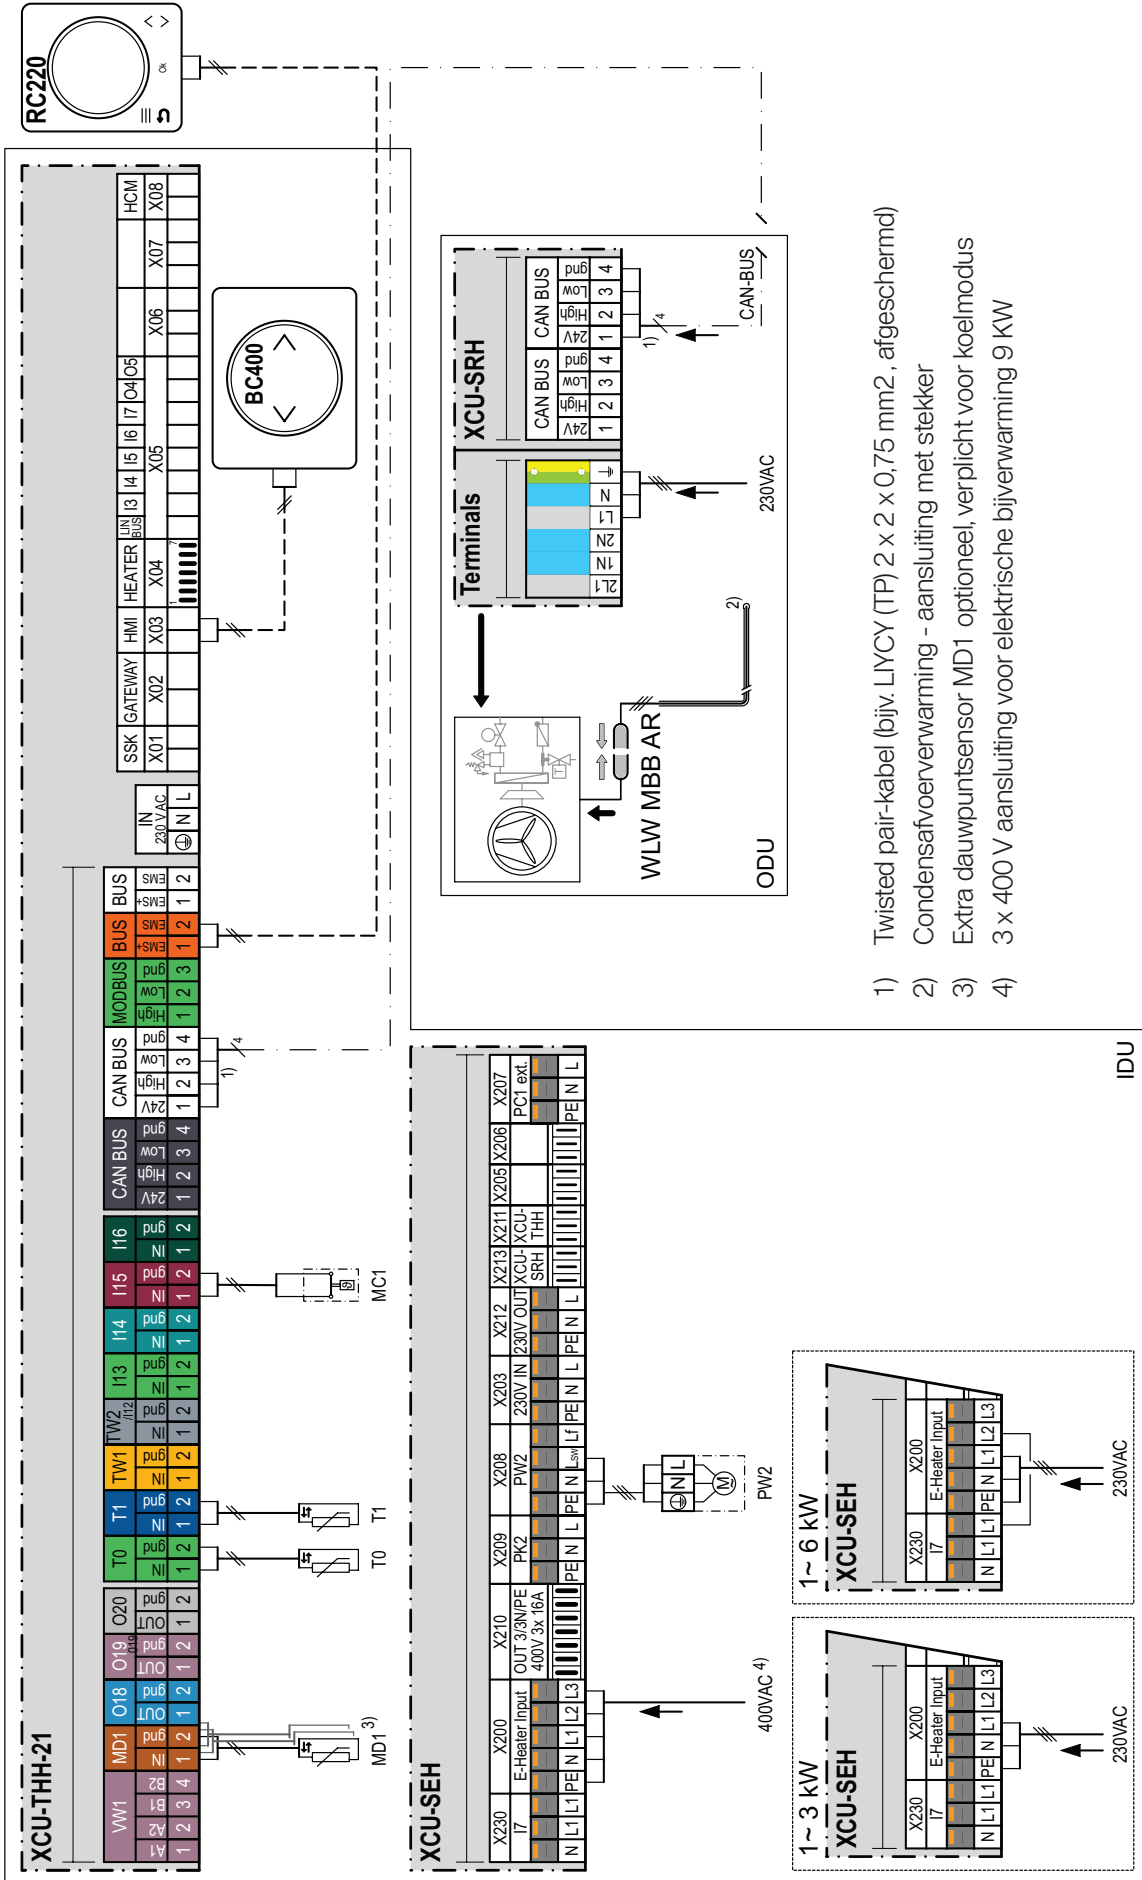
RC220

XCU-THH-21

HCM X08
X07
X06
O5 O4 I7 I6 I5 I4 I3 X05
LIN BUS
HEATER X04
HMI X03
GATEWAY X02
SSK X01

IN 230 VAC
L N ⏚

BC400

BUS
EMS+ EMS-
1 2
BUS
EMS+ EMS-
1 2
MODBUS
High Low Gnd
1 2 3
CAN BUS
24V High Low Gnd
1 2 3 4
CAN BUS
24V High Low Gnd
1 2 3 4
I16 NI Gnd 1 2
I15 NI Gnd 1 2
I14 NI Gnd 1 2
I13 NI Gnd 1 2
TW2 /I12 NI Gnd 1 2
TW1 NI Gnd 1 2
T1 NI Gnd 1 2
T0 NI Gnd 1 2
O20 OUT Gnd 1 2
O19 /O19 OUT Gnd 1 2
O18 OUT Gnd 1 2
MD1 NI Gnd 1 2
VW1 A1 A2 B1 B2 1 2 3 4

1) 4

MC1
T1
T0
MD1 3)

XCU-SRH
CAN BUS
24V High Low Gnd
1 2 3 4
CAN BUS
24V High Low Gnd
1 2 3 4
1) 4
CAN-BUS

Terminals
⏚ N L1 2N 1N 2L1
230VAC

2)
WLW MBB AR
ODU

1) Twisted pair-kabel (bijv. LIYCY (TP) 2 x 2 x 0,75 mm2 , afgeschermd)
2) Condensafvoerverwarming - aansluiting met stekker
3) Extra dauwpuntsensor MD1 optioneel, verplicht voor koelmodus
4) 3 x 400 V aansluiting voor elektrische bijverwarming 9 KW

IDU

XCU-SEH
X207 PC1 ext. PE N L
X206
X205
X211 XCU-THH
X213 XCU-SRH
X212 230V OUT PE N L
X203 230V IN PE N L
X208 PW2 PE N Lsw Lf
X209 PK2 PE N L
X210 OUT 3/3N/PE 400V 3x 16A
X200 E-Heater Input PE N L1 L2 L3
X230 I7 N L1 L1

PW2
400VAC 4)

1~ 6 kW
XCU-SEH
X230 I7
X200 E-Heater Input
N L1 L1 PE N L1 L2 L3
230VAC

1~ 3 kW
XCU-SEH
X230 I7
X200 E-Heater Input
N L1 L1 PE N L1 L2 L3
230VAC